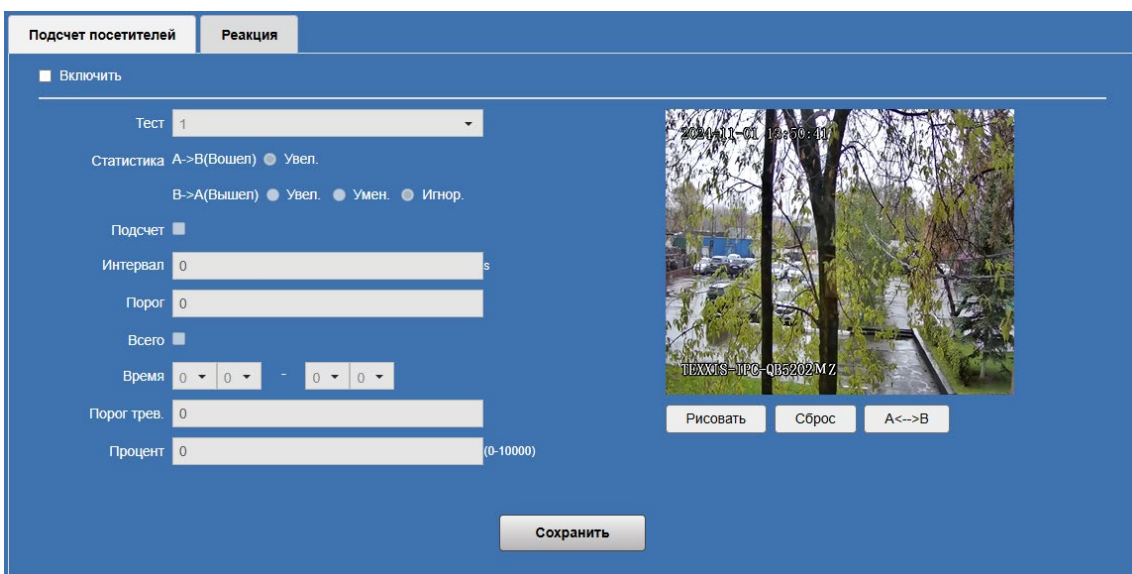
Подсчет посетителей
Реакция

Включить

Тест 1

Статистика A->B(Вошел) Увел.

B->A(Вышел) Увел. Умен. Игнор.

Подсчет

Интервал 0 s

Порог 0

Всего

Время 0 0 - 0 0

Порог трев. 0

Процент 0 (0-10000)

2024-11-01 13:50:41
TEXXIS-IPC-QB5202MZ

Рисовать
Сброс
A<-->B

Сохранить